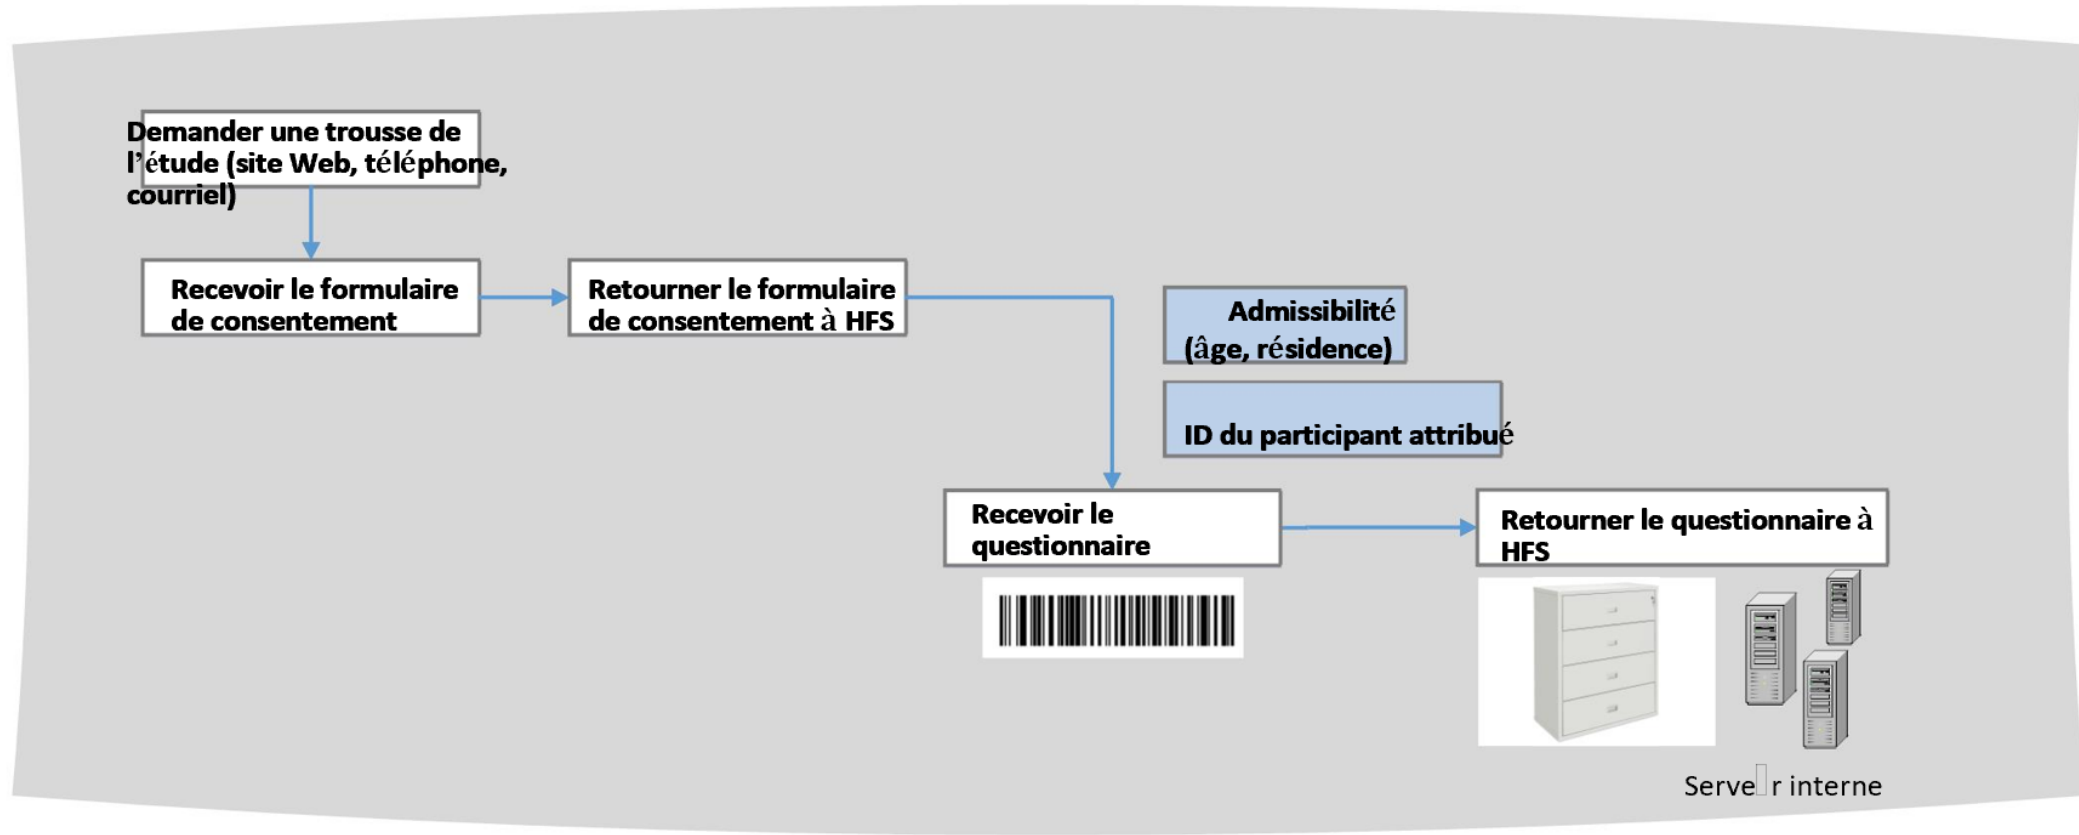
Demander une trousse de l'étude (site Web, téléphone, courriel)

Recevoir le formulaire de consentement

Retourner le formulaire de consentement à HFS

Admissibilité (âge, résidence)

ID du participant attribué

Recevoir le questionnaire

Retourner le questionnaire à HFS

Serve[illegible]r interne